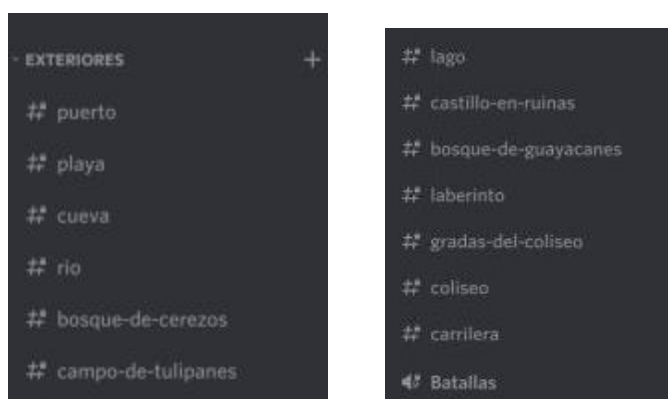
EXTERIORES +

# puerto

# playa

# cueva

# rio

# bosque-de-cerezos

# campo-de-tulipanes

# lago

# castillo-en-ruinas

# bosque-de-guayacanes

# laberinto

# gradas-del-coliseo

# coliseo

# carrilera

Batallas